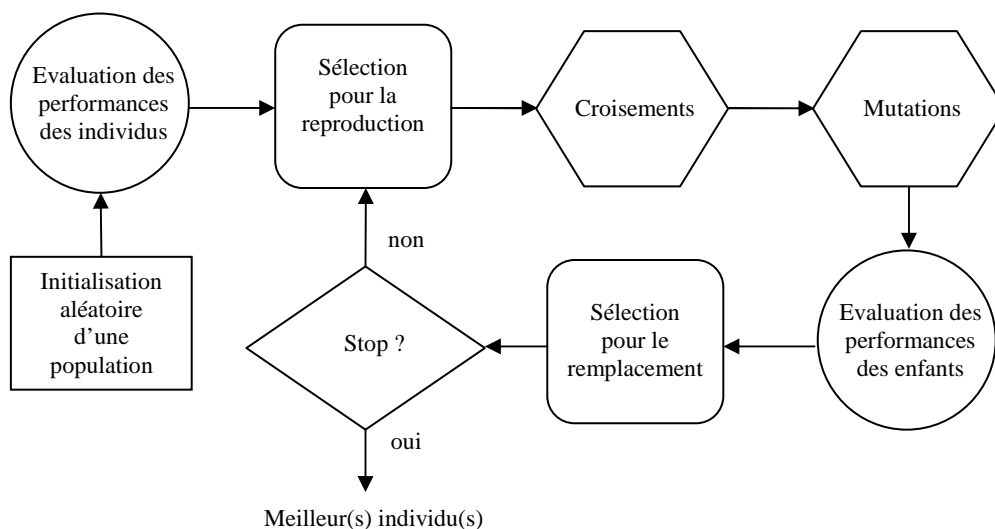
Evaluation des performances des individus

Sélection pour la reproduction

Croisements

Mutations

Initialisation aléatoire d'une population

non

Stop ?

Sélection pour le remplacement

Evaluation des performances des enfants

oui

Meilleur(s) individu(s)